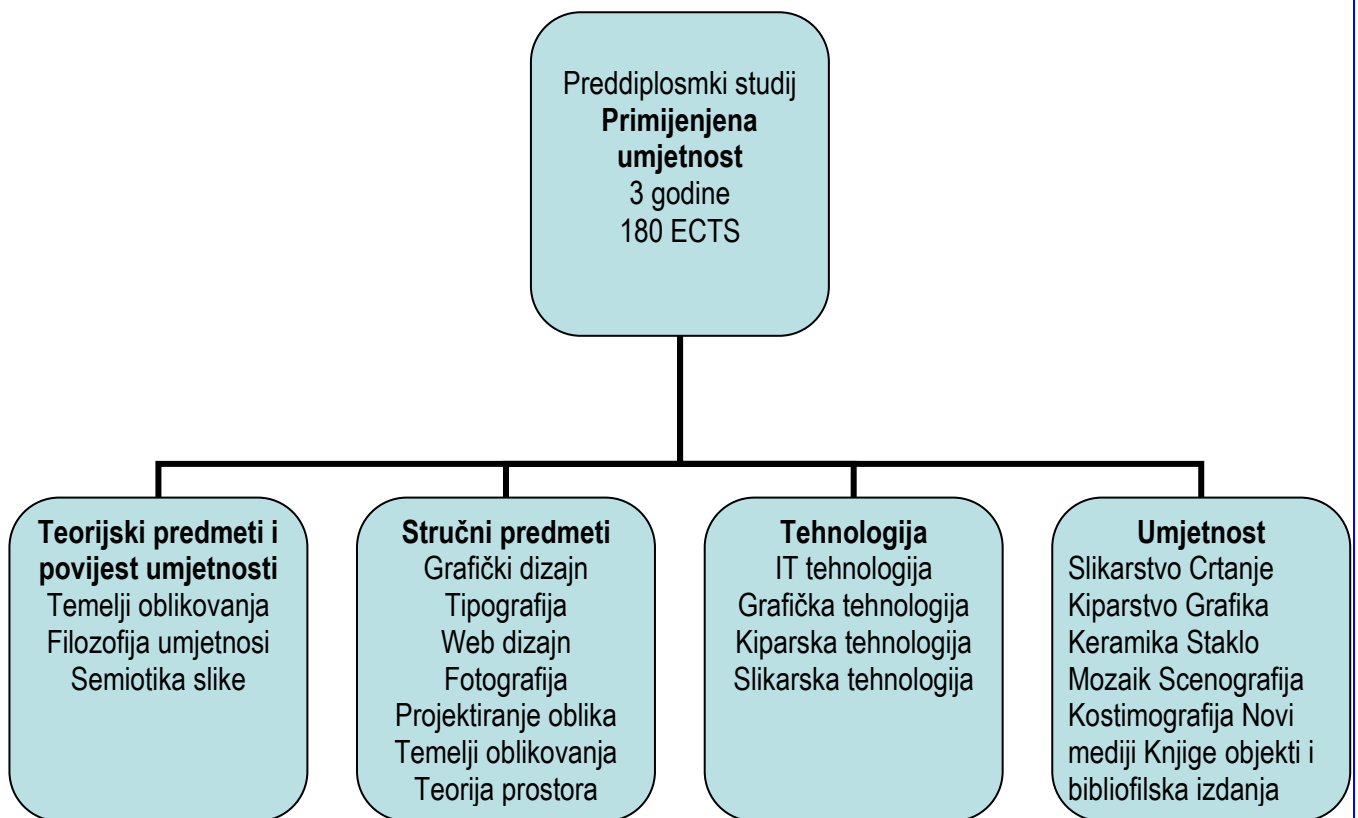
Preddiplosmki studij
**Primijenjena umjetnost**
3 godine
180 ECTS

**Teorijski predmeti i povijest umjetnosti**
Temelji oblikovanja
Filozofija umjetnosi
Semiotika slike

**Stručni predmeti**
Grafički dizajn
Tipografija
Web dizajn
Fotografija
Projektiranje oblika
Temelji oblikovanja
Teorija prostora

**Tehnologija**
IT tehnologija
Grafička tehnologija
Kiparska tehnologija
Slikarska tehnologija

**Umjetnost**
Slikarstvo Crtanje Kiparstvo Grafika Keramika Staklo Mozaik Scenografija Kostimografija Novi mediji Knjige objekti i bibliofilska izdanja